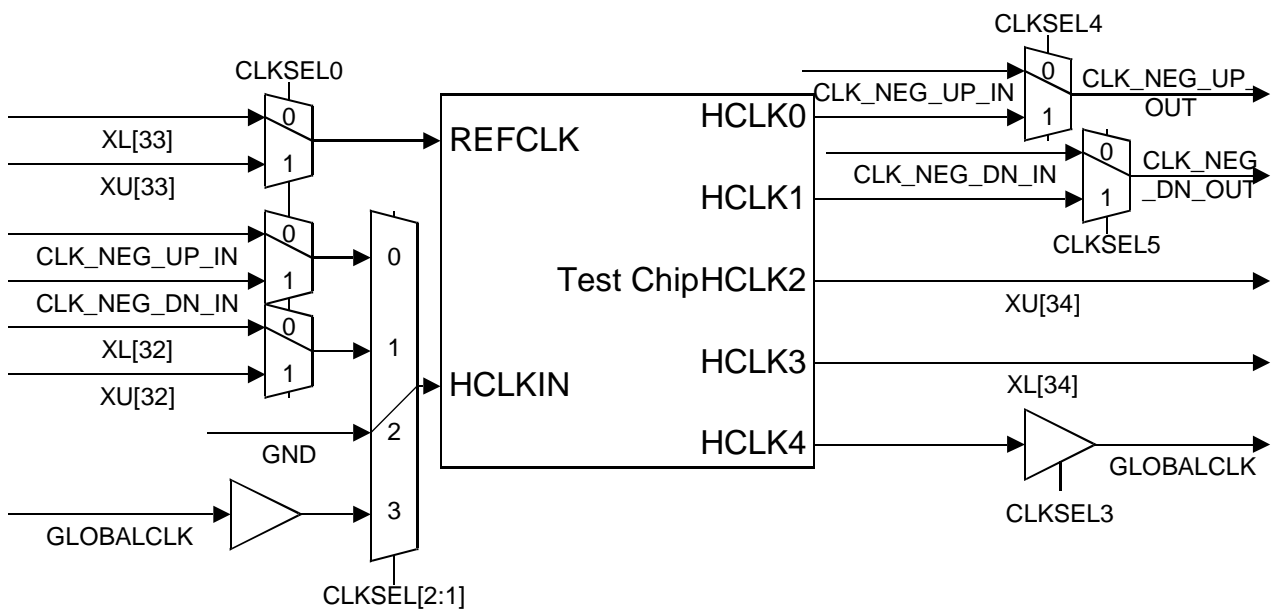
CLKSEL4
CLKSEL0
0
CLK_NEG_UP_IN
0
CLK_NEG_UP
OUT
HCLK0
1
XL[33]
0
REFCLK
1
XU[33]
0
CLK_NEG_DN_IN
CLK_NEG
_DN_OUT
HCLK1
1
CLKSEL5
0
CLK_NEG_UP_IN
0
1
CLK_NEG_DN_IN
Test Chip
HCLK2
XU[34]
0
XL[32]
1
1
HCLKIN
HCLK3
XU[32]
XL[34]
2
GND
HCLK4
GLOBALCLK
3
GLOBALCLK
CLKSEL3
CLKSEL[2:1]